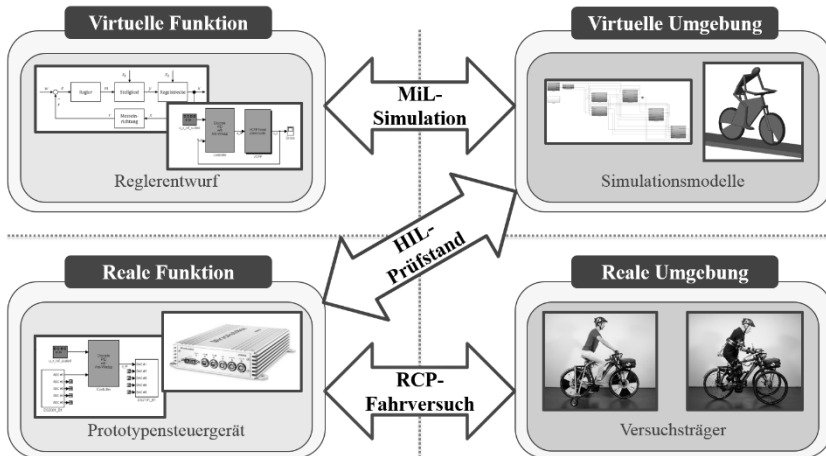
Virtuelle Funktion

Regler

Stellglied

Regelstrecke

Messeinrichtung

Reglerentwurf

MiL-Simulation

Virtuelle Umgebung

Simulationsmodelle

HIL-Prüfstand

Reale Funktion

Prototypensteuergerät

RCP-Fahrversuch

Reale Umgebung

Versuchsträger